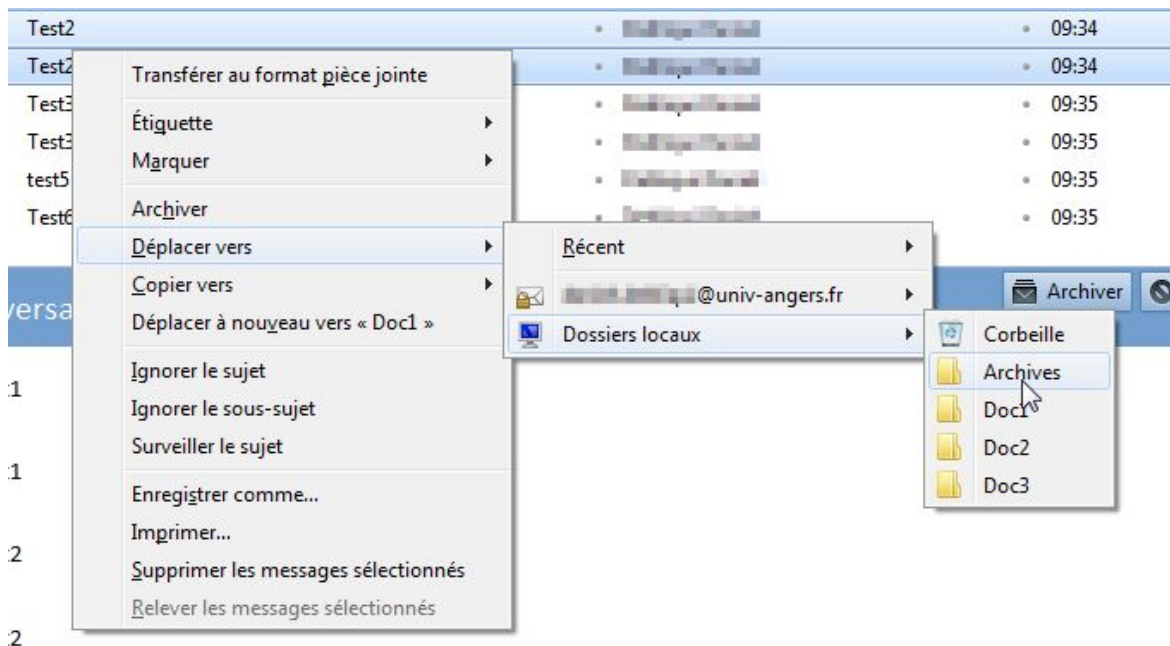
Test2 • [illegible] • 09:34
Test2 • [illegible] • 09:34
Test3 • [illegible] • 09:35
Test3 • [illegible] • 09:35
test5 • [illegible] • 09:35
Test6 • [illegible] • 09:35

Transférer au format pièce jointe
Étiquette
Marquer
Archiver
Déplacer vers
Copier vers
Déplacer à nouveau vers « Doc1 »
Ignorer le sujet
Ignorer le sous-sujet
Surveiller le sujet
Enregistrer comme...
Imprimer...
Supprimer les messages sélectionnés
Relever les messages sélectionnés

Récent
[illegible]@univ-angers.fr
Dossiers locaux

Corbeille
Archives
Doc1
Doc2
Doc3

Archiver

versa
1
1
2
2